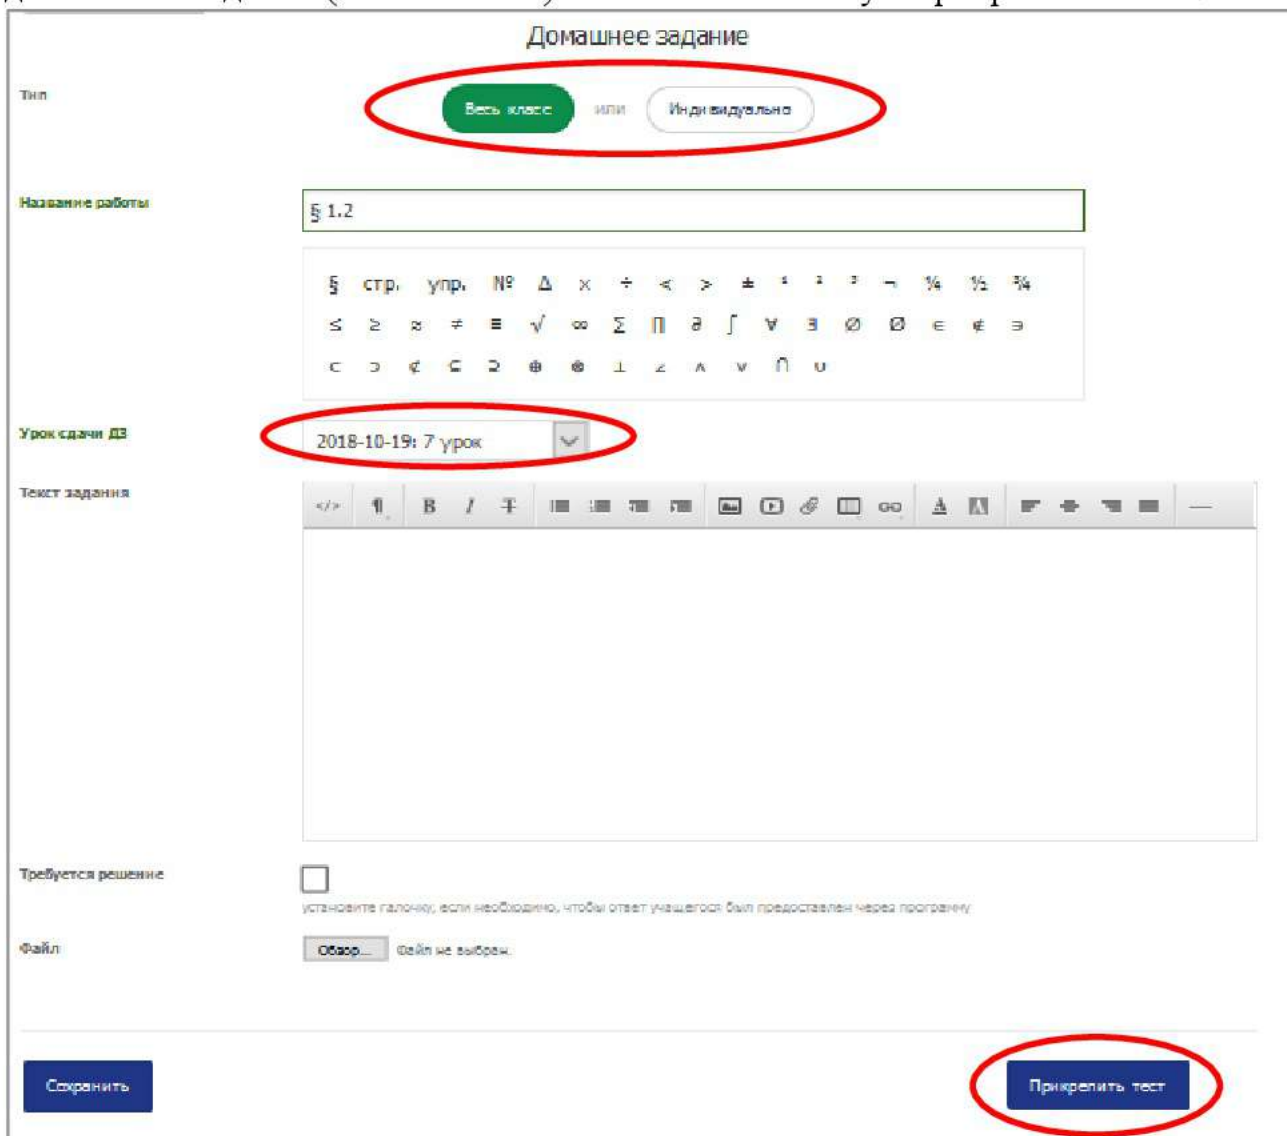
Домашнее задание

Тип

Весь класс или Индивидуально

Название работы

§ 1.2

§ стр. упр. № Δ × ÷ < > ± ¹ ² ³ ¬ ¼ ½ ¾
≤ ≥ ≈ ≠ ≡ √ ∞ ∑ ∏ ∂ ∫ ∀ ∃ ∅ Ø ∈ ∉ ∋
⊂ ⊃ ⊄ ⊆ ⊇ ⊕ ⊗ ⊥ ∠ ∧ ∨ ∩ ∪

Урок сдачи ДЗ

2018-10-19: 7 урок

Текст задания

Требуется решение

установите галочку, если необходимо, чтобы ответ учащегося был предоставлен через программу

Файл

Обзор... Файл не выбран.

Сохранить

Прикрепить тест